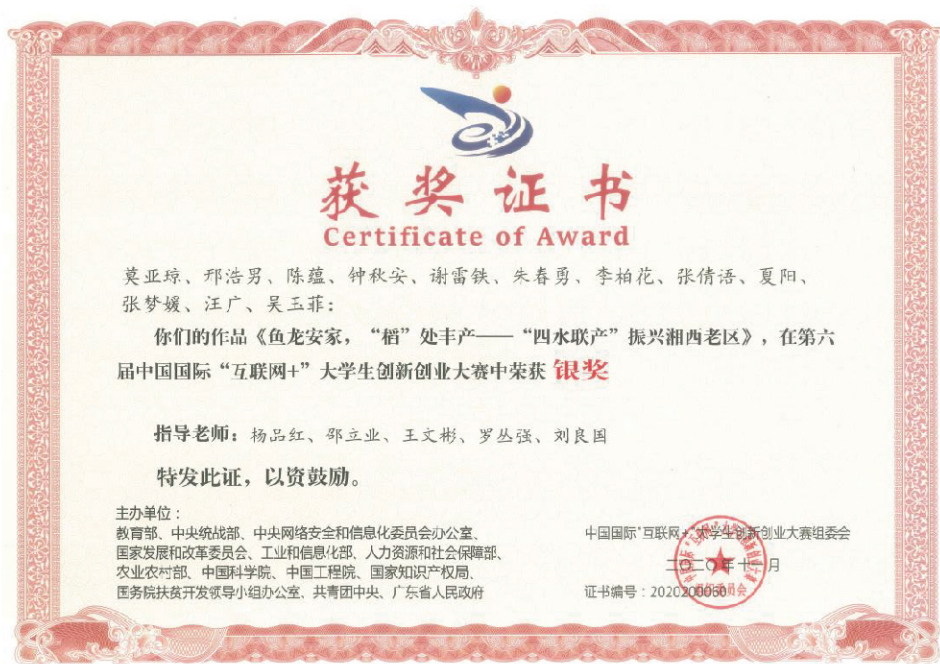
获奖证书
Certificate of Award

莫亚琼、邢浩男、陈蕴、钟秋安、谢雷铁、朱春勇、李柏花、张倩语、夏阳、张梦媛、汪广、吴玉菲：

你们的作品《鱼龙安家，“稻”处丰产——“四水联产”振兴湘西老区》，在第六届中国国际“互联网+”大学生创新创业大赛中荣获 银奖

指导老师：杨品红、邹立业、王文彬、罗丛强、刘良国

特发此证，以资鼓励。

主办单位：
教育部、中央统战部、中央网络安全和信息化委员会办公室、国家发展和改革委员会、工业和信息化部、人力资源和社会保障部、农业农村部、中国科学院、中国工程院、国家知识产权局、国务院扶贫开发领导小组办公室、共青团中央、广东省人民政府

中国国际“互联网+”大学生创新创业大赛组委会
二〇二〇年十一月
证书编号：2020200050